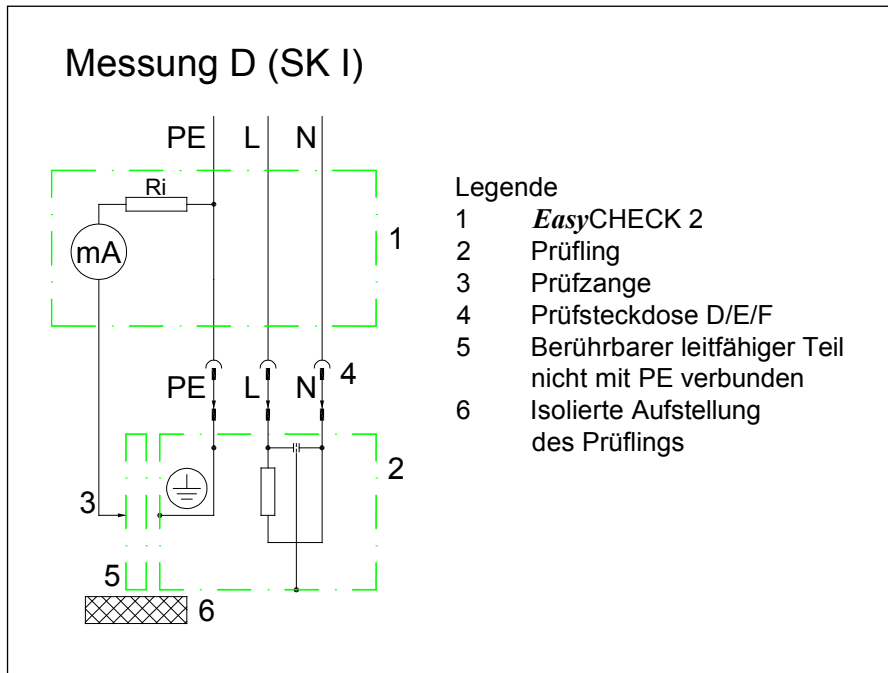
Messung D (SK I)

PE L N

Ri

mA

1

PE L N 4

2

3

5

6

Legende
1 *Easy*CHECK 2
2 Prüfling
3 Prüfzange
4 Prüfsteckdose D/E/F
5 Berührbarer leitfähiger Teil nicht mit PE verbunden
6 Isolierte Aufstellung des Prüflings